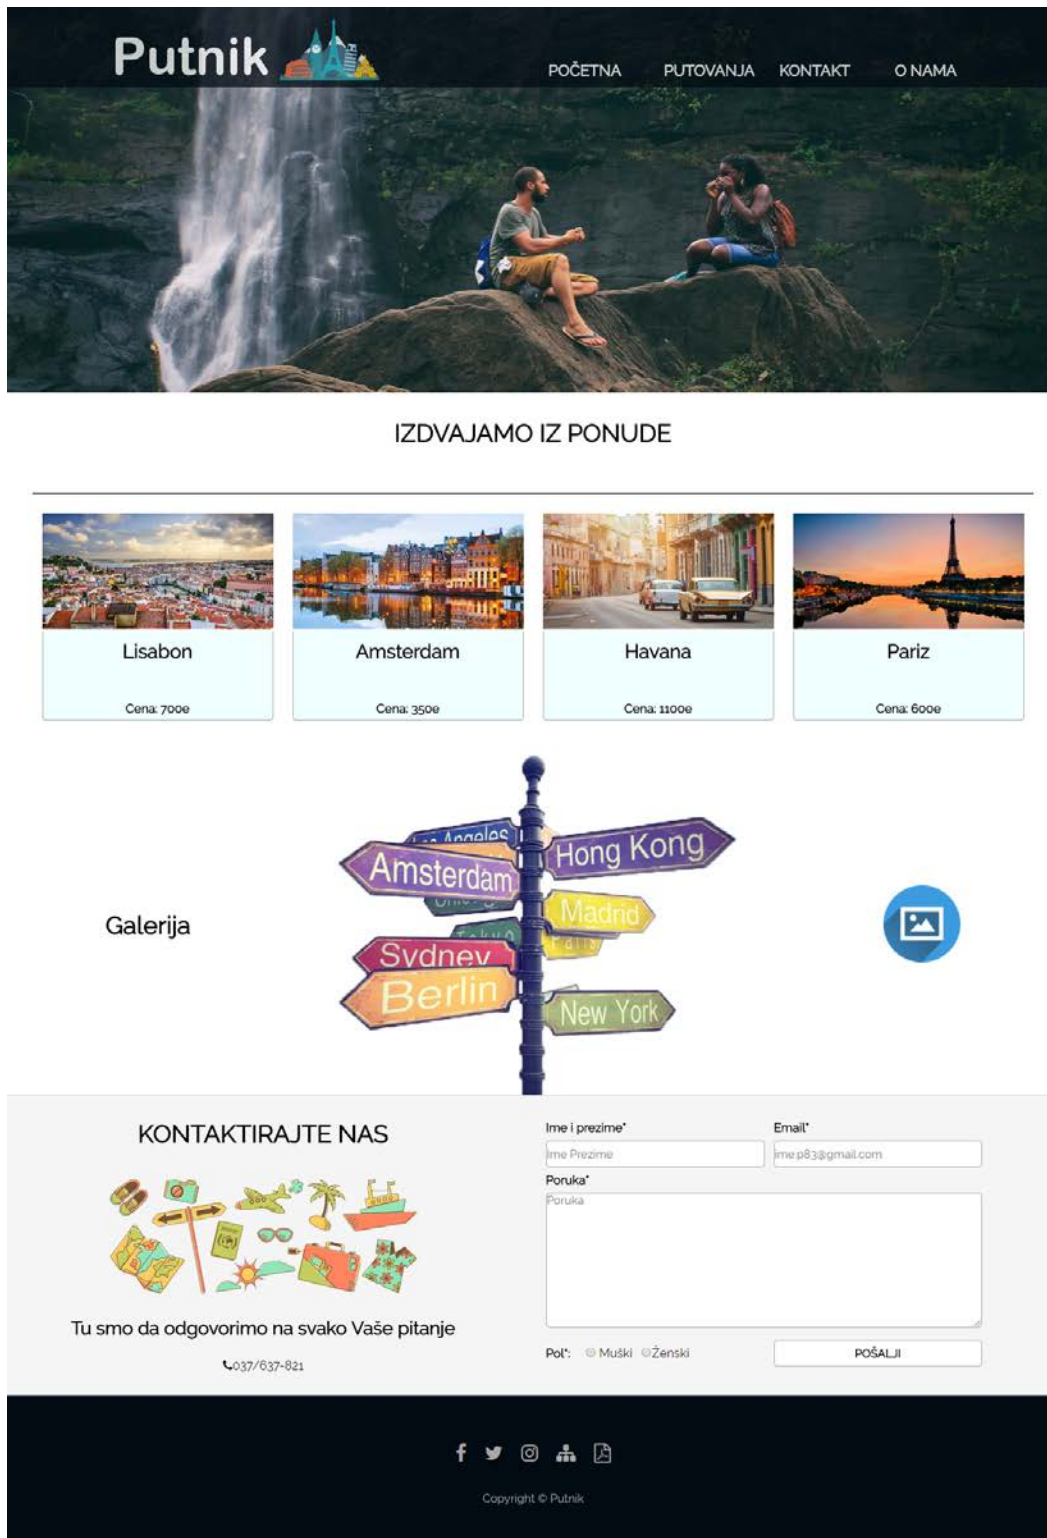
Putnik

POČETNA PUTOVANJA KONTAKT O NAMA

IZDVAJAMO IZ PONUDE

Lisabon
Cena: 700e

Amsterdam
Cena: 350e

Havana
Cena: 1100e

Pariz
Cena: 600e

Galerija

Angeles
Amsterdam
Hong Kong
Madrid
Sydney
Berlin
New York

KONTAKTIRAJTE NAS

Tu smo da odgovorimo na svako Vaše pitanje

037/637-821

Ime i prezime*
Ime Prezime
Email*
ime.p83@gmail.com
Poruka*
Poruka

Pol*: Muški Ženski
POŠALJI

Copyright © Putnik